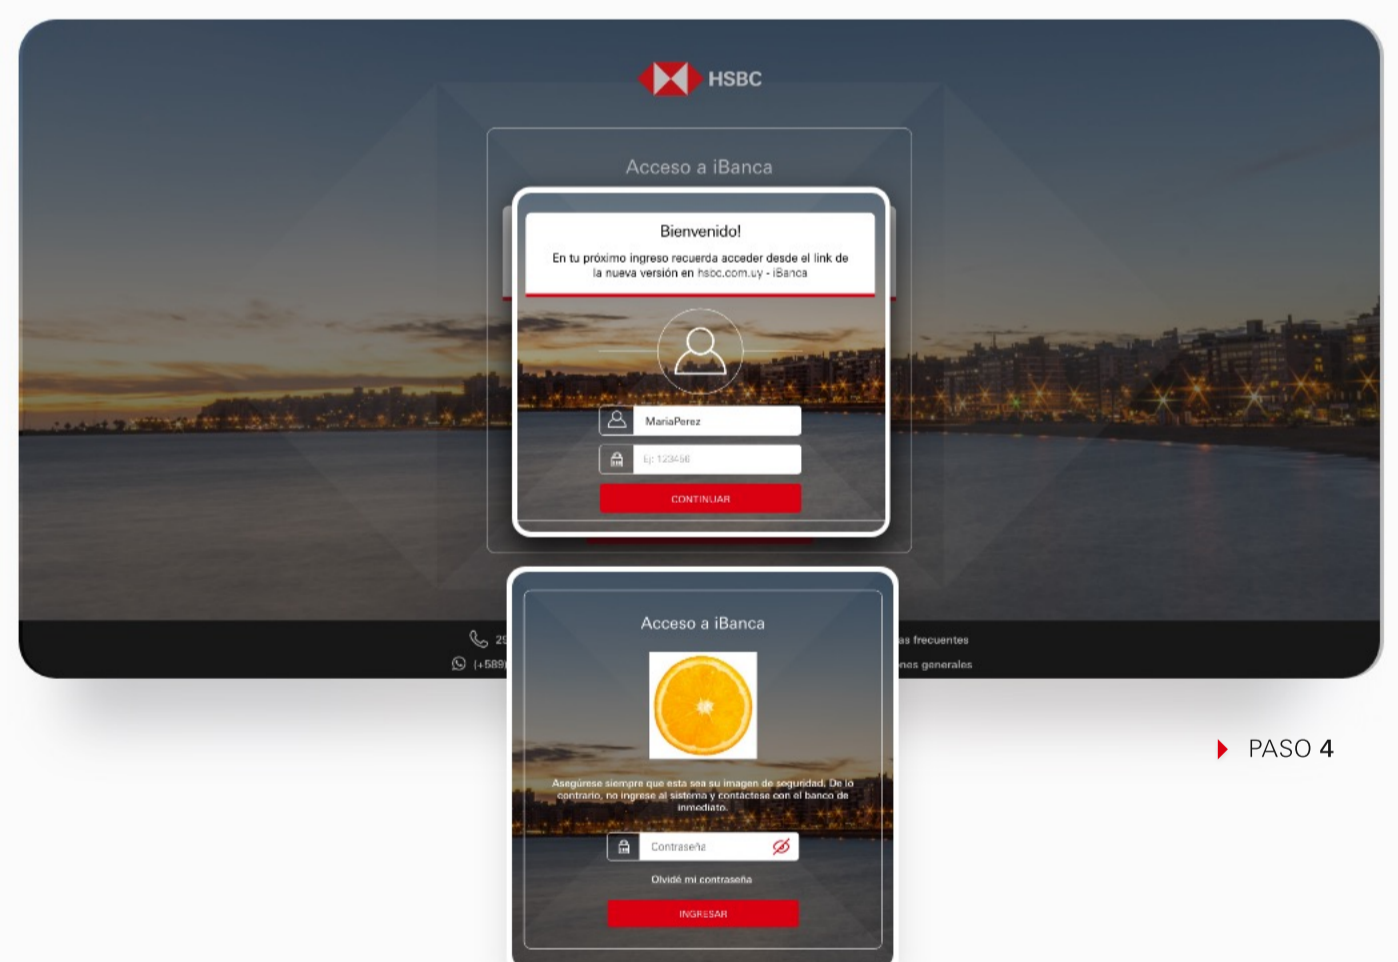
HSBC

Acceso a iBanca

Bienvenido!

En tu próximo ingreso recuerda acceder desde el link de la nueva versión en hsbc.com.uy - iBanca

MariaPerez

Ej: 123456

CONTINUAR

29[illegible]

(+598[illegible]

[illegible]as frecuentes

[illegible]nes generales

Acceso a iBanca

Asegúrese siempre que esta sea su imagen de seguridad. De lo contrario, no ingrese al sistema y contáctese con el banco de inmediato.

Contraseña

Olvidé mi contraseña

INGRESAR

PASO 4